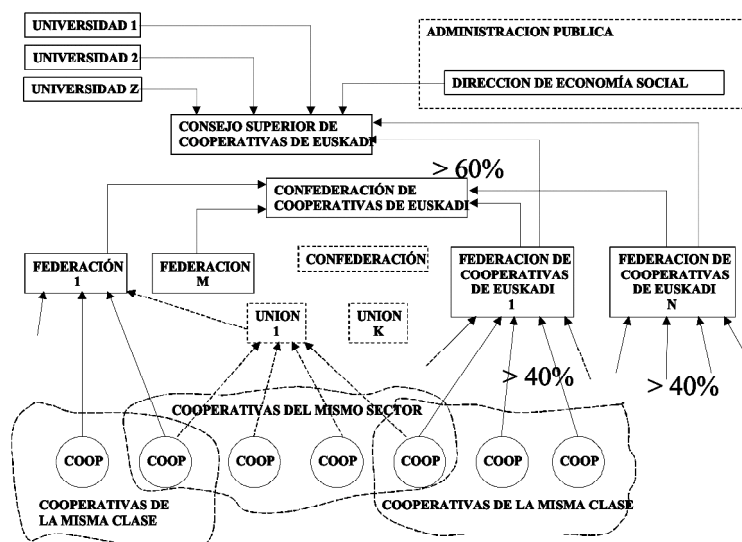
UNIVERSIDAD 1

UNIVERSIDAD 2

UNIVERSIDAD Z

ADMINISTRACION PUBLICA

DIRECCION DE ECONOMÍA SOCIAL

CONSEJO SUPERIOR DE COOPERATIVAS DE EUSKADI

> 60%

CONFEDERACIÓN DE COOPERATIVAS DE EUSKADI

FEDERACIÓN 1

FEDERACION M

CONFEDERACIÓN

FEDERACION DE COOPERATIVAS DE EUSKADI 1

FEDERACION DE COOPERATIVAS DE EUSKADI N

UNION 1

UNION K

> 40%

> 40%

COOPERATIVAS DEL MISMO SECTOR

COOP

COOP

COOP

COOP

COOP

COOP

COOP

COOPERATIVAS DE LA MISMA CLASE

COOPERATIVAS DE LA MISMA CLASE